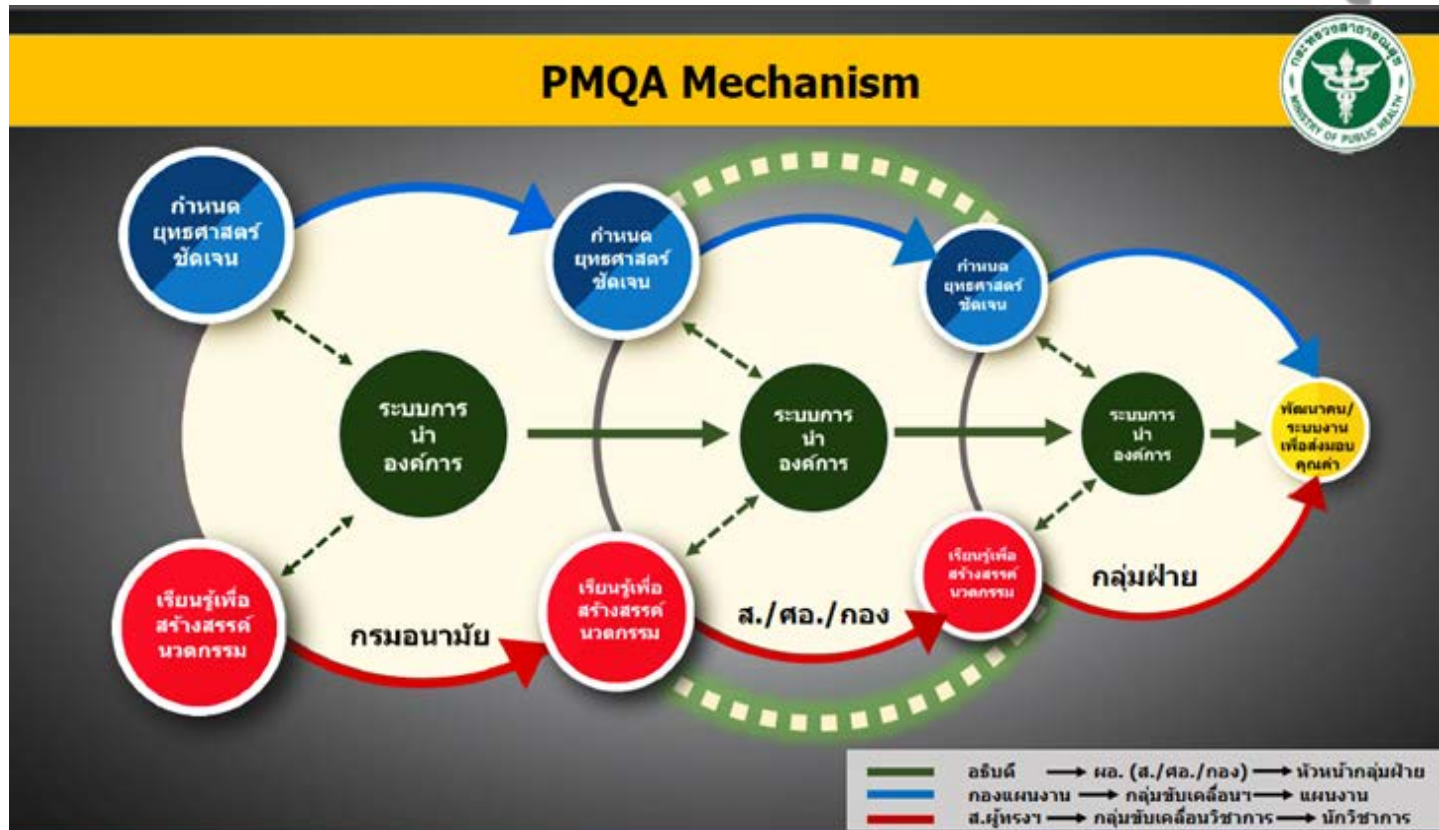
PMQA Mechanism

กระทรวงสาธารณสุข
MINISTRY OF PUBLIC HEALTH

กำหนด ยุทธศาสตร์ ชัดเจน

ระบบการ นำ องค์การ

เรียนรู้เพื่อ สร้างสรรค์ นวตกรรม

กรมอนามัย

กำหนด ยุทธศาสตร์ ชัดเจน

ระบบการ นำ องค์การ

เรียนรู้เพื่อ สร้างสรรค์ นวตกรรม

ส./ศอ./กอง

กำหนด ยุทธศาสตร์ ชัดเจน

ระบบการ นำ องค์การ

เรียนรู้เพื่อ สร้างสรรค์ นวตกรรม

กลุ่มฝ่าย

พัฒนาคน/ ระบบงาน เพื่อส่งมอบ คุณค่า

อธิบดี → ผอ. (ส./ศอ./กอง) → หัวหน้ากลุ่มฝ่าย
กองแผนงาน → กลุ่มขับเคลื่อนฯ → แผนงาน
ส.ผู้ทรงฯ → กลุ่มขับเคลื่อนวิชาการ → นักวิชาการ